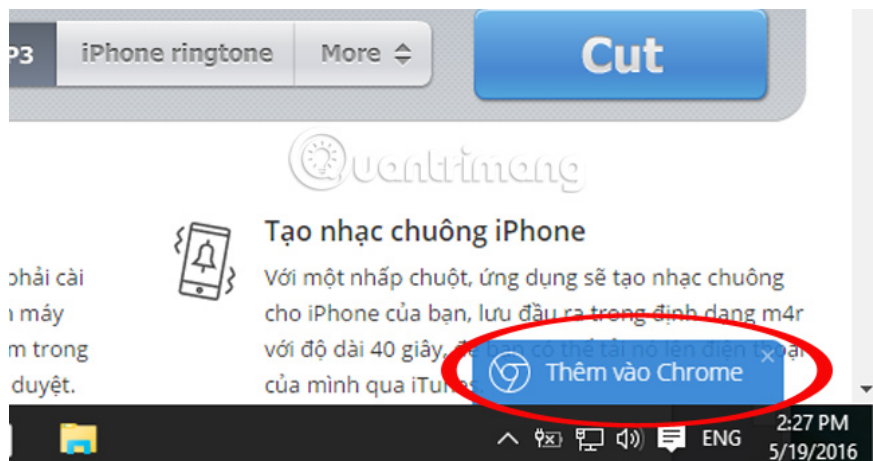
P3 | iPhone ringtone | More ⇕

Cut

Quantrimang

Tạo nhạc chuông iPhone

Với một nhấp chuột, ứng dụng sẽ tạo nhạc chuông cho iPhone của bạn, lưu đầu ra trong định dạng m4r với độ dài 40 giây, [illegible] của mình qua iTu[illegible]

phải cài
máy
m trong
duyệt.

Thêm vào Chrome ×

ENG
2:27 PM
5/19/2016